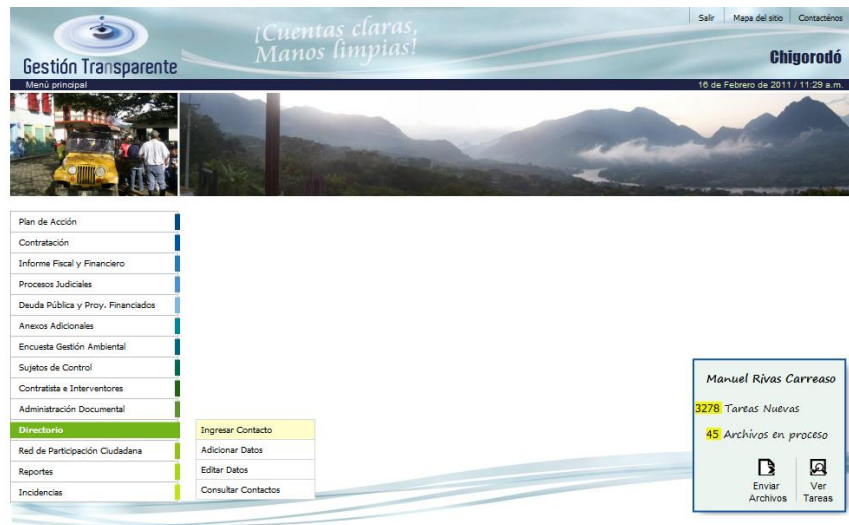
Gestión Transparente

¡Cuentas claras, Manos limpias!

Salir | Mapa del sitio | Contactenos

Chigorodó

Menú principal

16 de Febrero de 2011 / 11:29 a.m.

Plan de Acción
Contratación
Informe Fiscal y Financiero
Procesos Judiciales
Deuda Pública y Proy. Financiados
Anexos Adicionales
Encuesta Gestión Ambiental
Sujetos de Control
Contratista e Interventores
Administración Documental
Directorio
Red de Participación Ciudadana
Reportes
Incidencias

Ingresar Contacto
Adicionar Datos
Editar Datos
Consultar Contactos

Manuel Rivas Carreaso

3278 Tareas Nuevas

45 Archivos en proceso

Enviar Archivos

Ver Tareas